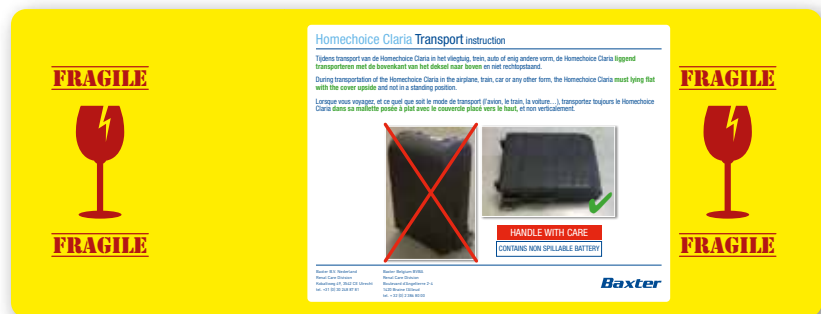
FRAGILE

FRAGILE

Homechoice Claria Transport instruction

Tijdens transport van de Homechoice Claria in het vliegtuig, trein, auto of enig andere vorm, de Homechoice Claria liggend transporteren met de bovenkant van het deksel naar boven en niet rechtopstaand.

During transportation of the Homechoice Claria in the airplane, train, car or any other form, the Homechoice Claria must lying flat with the cover upside and not in a standing position.

Lorsque vous voyagez, et ce quel que soit le mode de transport (l'avion, le train, la voiture....), transportez toujours le Homechoice Claria dans sa mallette posée à plat avec le couvercle placé vers le haut, et non verticalement.

HANDLE WITH CARE

CONTAINS NON SPILLABLE BATTERY

Baxter B.V. Nederland
Renal Care Division
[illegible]
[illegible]

Baxter Belgium BVBA
Renal Care Division
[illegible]
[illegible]
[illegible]

Baxter

FRAGILE

FRAGILE